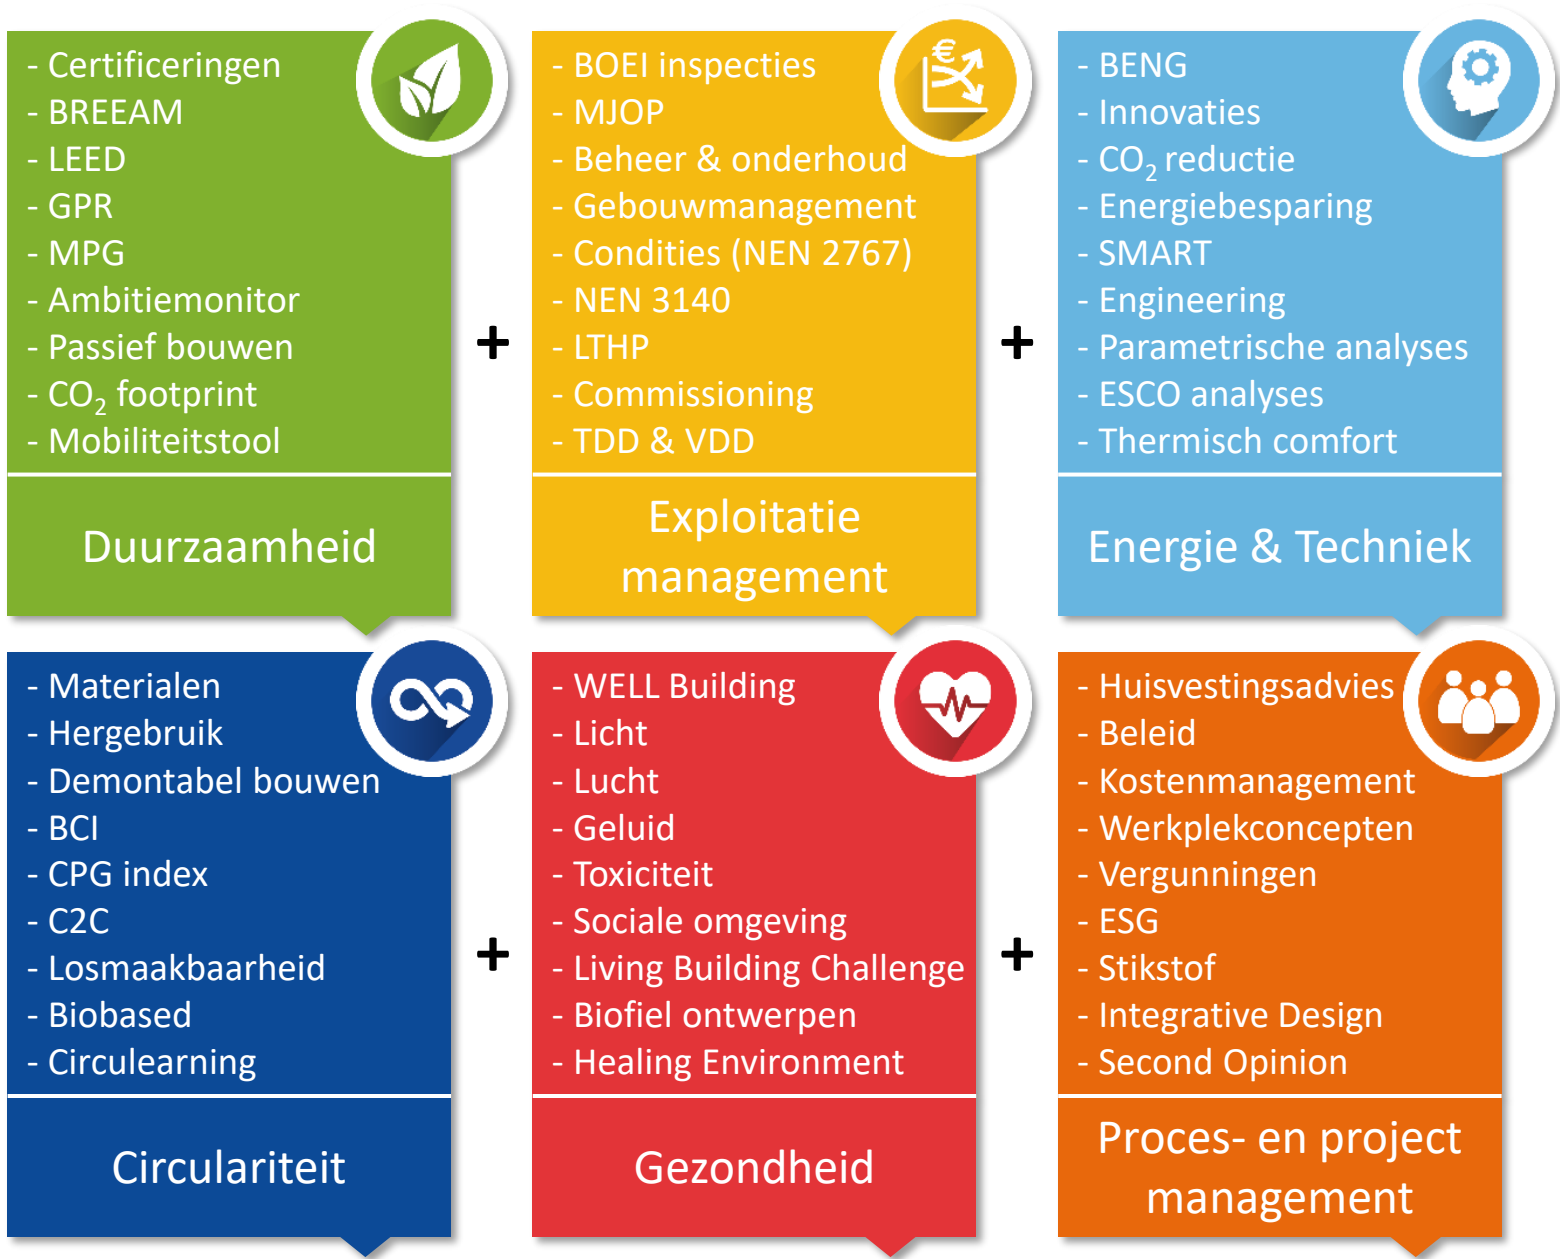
- Certificeringen
- BREEAM
- LEED
- GPR
- MPG
- Ambitiemonitor
- Passief bouwen
- $CO_2$ footprint
- Mobiliteitstool

Duurzaamheid

+

- BOEI inspecties
- MJOP
- Beheer & onderhoud
- Gebouwmanagement
- Condities (NEN 2767)
- NEN 3140
- LTHP
- Commissioning
- TDD & VDD

Exploitatie management

+

- BENG
- Innovaties
- $CO_2$ reductie
- Energiebesparing
- SMART
- Engineering
- Parametrische analyses
- ESCO analyses
- Thermisch comfort

Energie & Techniek

- Materialen
- Hergebruik
- Demontabel bouwen
- BCI
- CPG index
- C2C
- Losmaakbaarheid
- Biobased
- Circulearning

Circulariteit

+

- WELL Building
- Licht
- Lucht
- Geluid
- Toxiciteit
- Sociale omgeving
- Living Building Challenge
- Biofiel ontwerpen
- Healing Environment

Gezondheid

+

- Huisvestingsadvies
- Beleid
- Kostenmanagement
- Werkplekconcepten
- Vergunningen
- ESG
- Stikstof
- Integrative Design
- Second Opinion

Proces- en project management